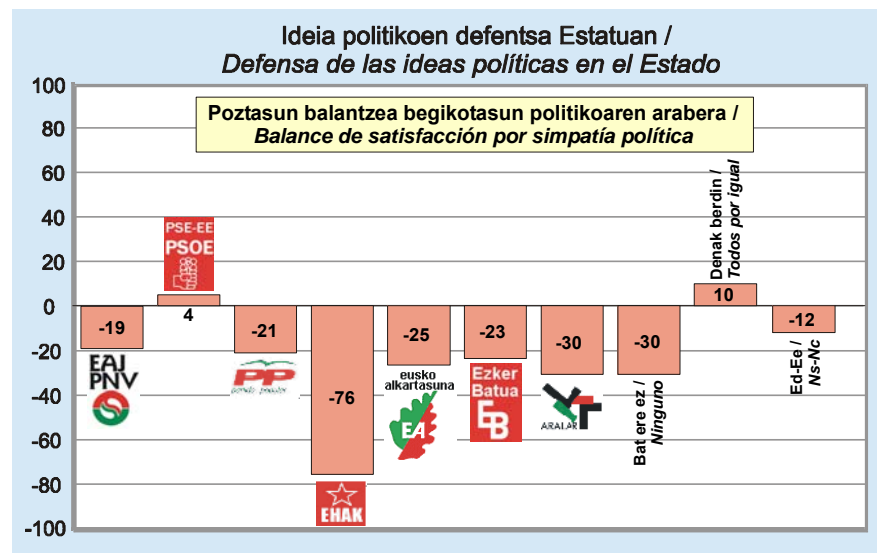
Ideia politikoen defentsa Estatuan /
*Defensa de las ideas políticas en el Estado*

Poztasun balantzea begikotasun politikoaren arabera /
*Balance de satisfacción por simpatía política*

100
80
60
40
20
0
-20
-40
-60
-80
-100

-19
EAJ PNV

PSE-EE PSOE
4

-21
PP

-76
EHAK

-25
eusko alkartasuna
EA

-23
Ezker Batua
EB

-30
ARALAR

-30
Bat ere ez / *Ninguno*

Denak berdin / *Todos por igual*
10

-12
Ed-Ee / *Ns-Nc*